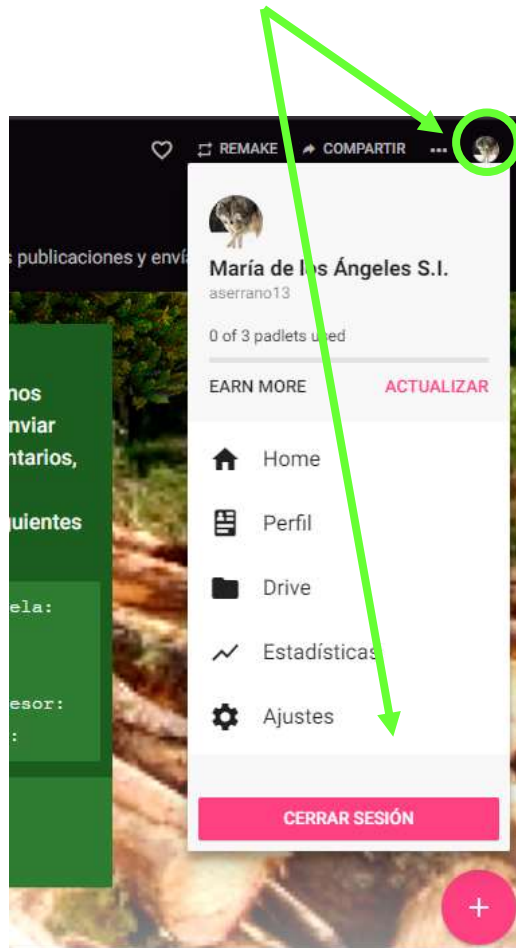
REMAKE COMPARTIR ...

s publicaciones y enví

María de los Ángeles S.I.
aserrano13

0 of 3 padlets used

EARN MORE ACTUALIZAR

Home
Perfil
Drive
Estadísticas
Ajustes

CERRAR SESIÓN

nos
nviar
ntarios,

guientes

ela:

esor:
:

+